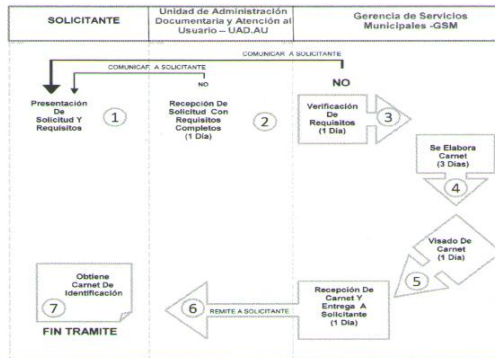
| SOLICITANTE | Unidad de Administración Documentaria y Atención al Usuario – UAD.AU | Gerencia de Servicios Municipales -GSM |
|---|---|---|

COMUNICAR A SOLICITANTE

COMUNICAR A SOLICITANTE

NO

NO

Presentación De Solicitud Y Requisitos

1

Recepción De Solicitud Con Requisitos Completos (1 Dia)

2

Verificación De Requisitos (1 Dia)

3

Se Elabora Carnet (3 Dias)

4

Visado De Carnet (1 Dia)

5

Recepción De Carnet Y Entrega A Solicitante (1 Dia)

REMITE A SOLICITANTE

6

Obtiene Carnet De Identificación

7

FIN TRAMITE